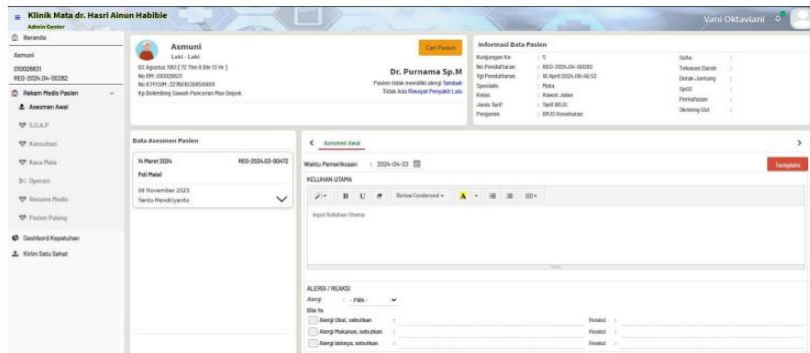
Klinik Mata dr. Hasri Ainun Habibie
Admin Center
Vani Oktaviani

Beranda
Asmuni
000026621
REG-2024.04-00282
Rekam Medis Pasien
Asesmen Awal
S.O.A.P
Konsultasi
Kaca Mata
Operasi
Resume Medis
Pasien Pulang
Dashboard Kepatuhan
Kirim Satu Sehat

Asmuni
Laki - Laki
03 Agustus 1951 [ 72 Thn 8 Bln 13 Hr ]
No RM : 000026621
No KTP/SIM : 3276010306510003
Kp Belimbing Sawah Pancoran Mas Depok
Cari Pasien
Dr. Purnama Sp.M
Pasien tidak memiliki alergi Tambah
Tidak Ada Riwayat Penyakit Lalu

Informasi Data Pasien
Kunjungan Ke : 5
No Pendaftaran : REG-2024.04-00282
Tgl Pendaftaran : 16 April 2024 08:48:52
Spesialis : Mata
Kelas : Rawat Jalan
Jenis Tarif : Tarif BPJS
Penjamin : BPJS Kesehatan
Suhu :
Tekanan Darah :
Detak Jantung :
SpO2 :
Pernafasan :
Skrining Gizi :

Data Asesmen Pasien
14 Maret 2024 REG-2024.03-00472
Poli Mata1
08 November 2023
Tanto Hendriyanto

Asesmen Awal
Waktu Pemeriksaan : 2024-04-23
Template
KELUHAN UTAMA
Barlow Condensed
Input Keluhan Utama

ALERGI / REAKSI
Alergi : - Pilih -
Bila Ya
Alergi Obat, sebutkan : Reaksi :
Alergi Makanan, sebutkan : Reaksi :
Alergi lainnya, sebutkan : Reaksi :